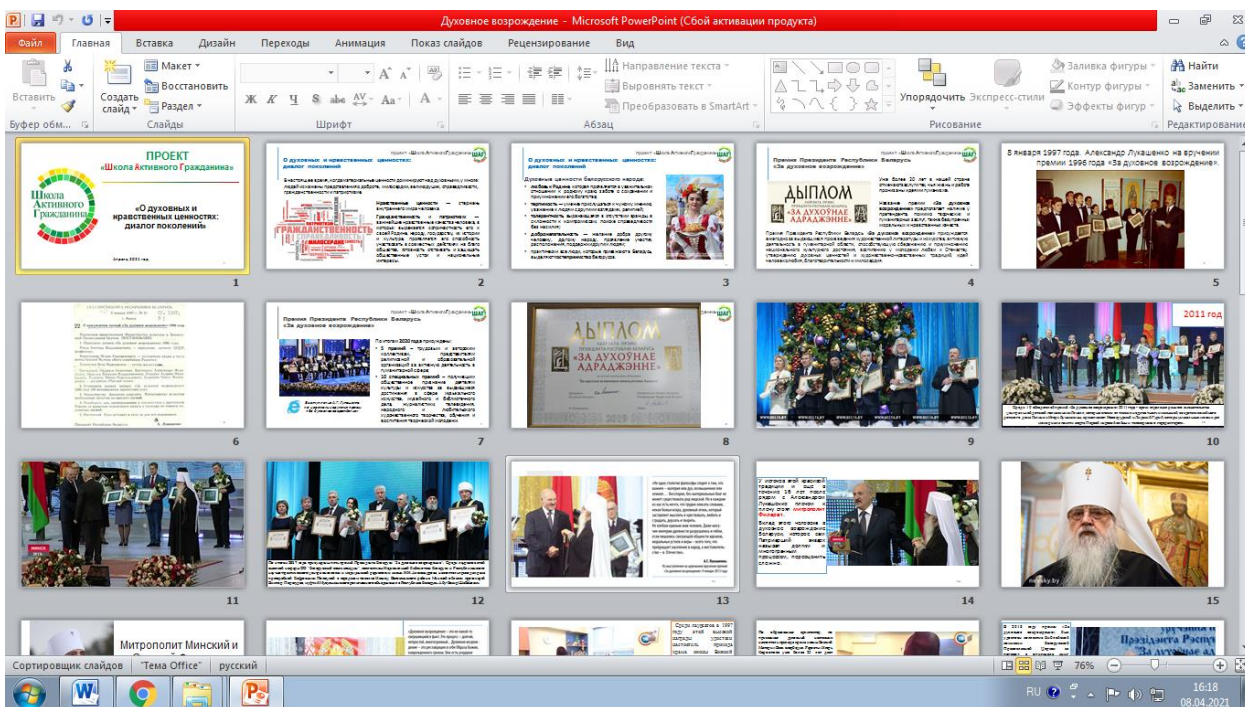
Духовное возрождение - Microsoft PowerPoint (Сбой активации продукта)

Файл Главная Вставка Дизайн Переходы Анимация Показ слайдов Рецензирование Вид

Вставить Создать слайд Макет Восстановить Раздел Буфер обм... Слайды Шрифт Абзац Направление текста Выровнять текст Преобразовать в SmartArt Упорядочить Экспресс-стили Заливка фигуры Контур фигуры Эффекты фигур Рисование Найти Заменить Выделить Редактирование

ПРОЕКТ «Школа Активного Гражданина»

Школа Активного Гражданина

«О духовных и нравственных ценностях: диалог поколений»

Апрель 2021 год

1

О духовных и нравственных ценностях: диалог поколений

ГРАЖДАНСТВЕННОСТЬ

2

О духовных и нравственных ценностях: диалог поколений

Духовные ценности белорусского народа:

3

Премия Президента Республики Беларусь «За духовное возрождение»

ДЫПЛОМ

«ЗА ДУХОЎНАЕ АДРАДЖЭННЕ»

4

8 января 1997 года Александр Лукашенко на вручении премии 1996 года «За духовное возрождение».

5

6

Премия Президента Республики Беларусь «За духовное возрождение»

7

ДЫПЛОМ

«ЗА ДУХОЎНАЕ АДРАДЖЭННЕ»

8

9

2011 год

10

11

12

13

14

15

Митрополит Минский и

Сортировщик слайдов "Тема Office" русский

76%

RU 16:18 08.04.2021